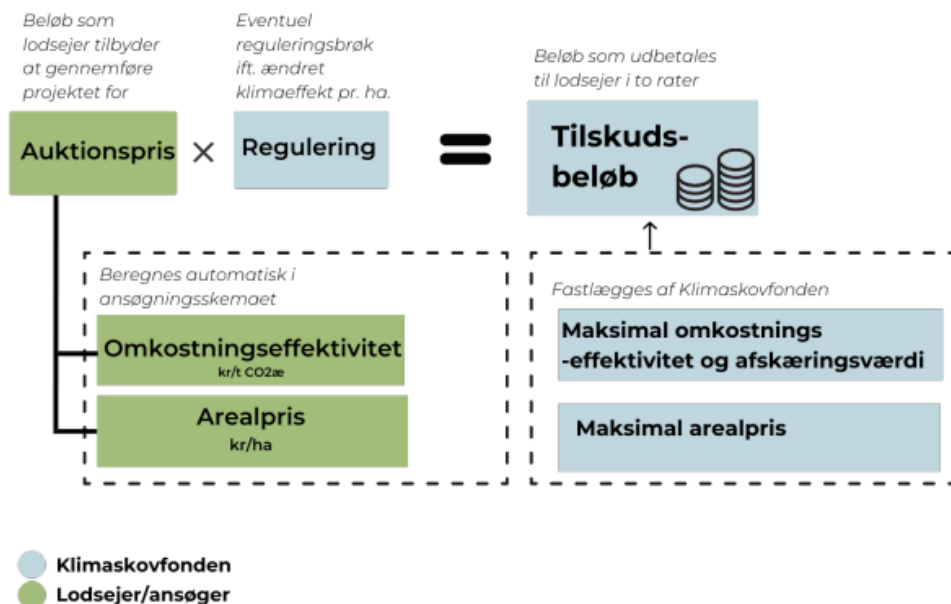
Beløb som lodsejer tilbyder at gennemføre projektet for

Auktionspris

×

Eventuel reguleringsbrøk ift. ændret klimaeffekt pr. ha.

Regulering

=

Beløb som udbetales til lodsejer i to rater

Tilskudsbeløb

Beregnes automatisk i ansøgningsskemaet

Omkostningseffektivitet
kr/t CO2æ

Arealpris
kr/ha

Fastlægges af Klimaskovfonden

Maksimal omkostnings-effektivitet og afskæringsværdi

Maksimal arealpris

Klimaskovfonden

Lodsejer/ansøger